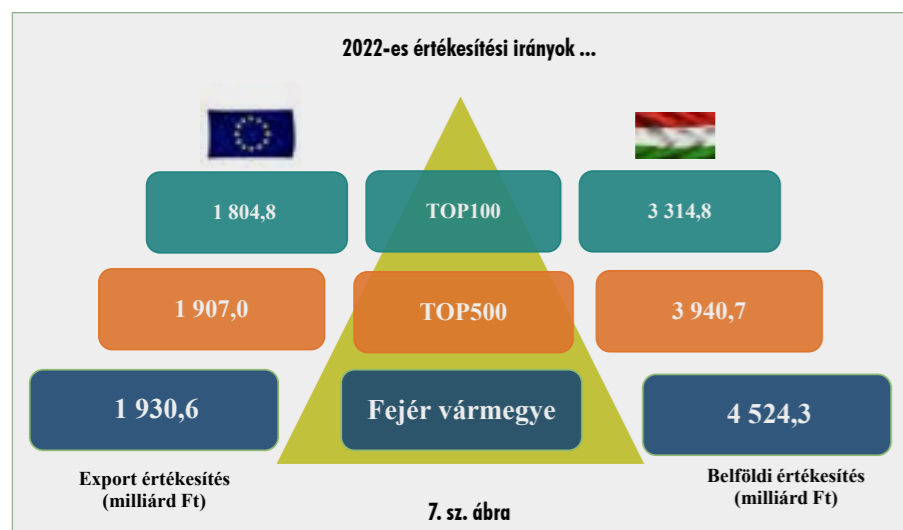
2022-es értékesítési irányok ...

1 804,8

TOP100

3 314,8

1 907,0

TOP500

3 940,7

1 930,6

Fejér vármegye

4 524,3

Export értékesítés (milliárd Ft)

Belföldi értékesítés (milliárd Ft)

7. sz. ábra